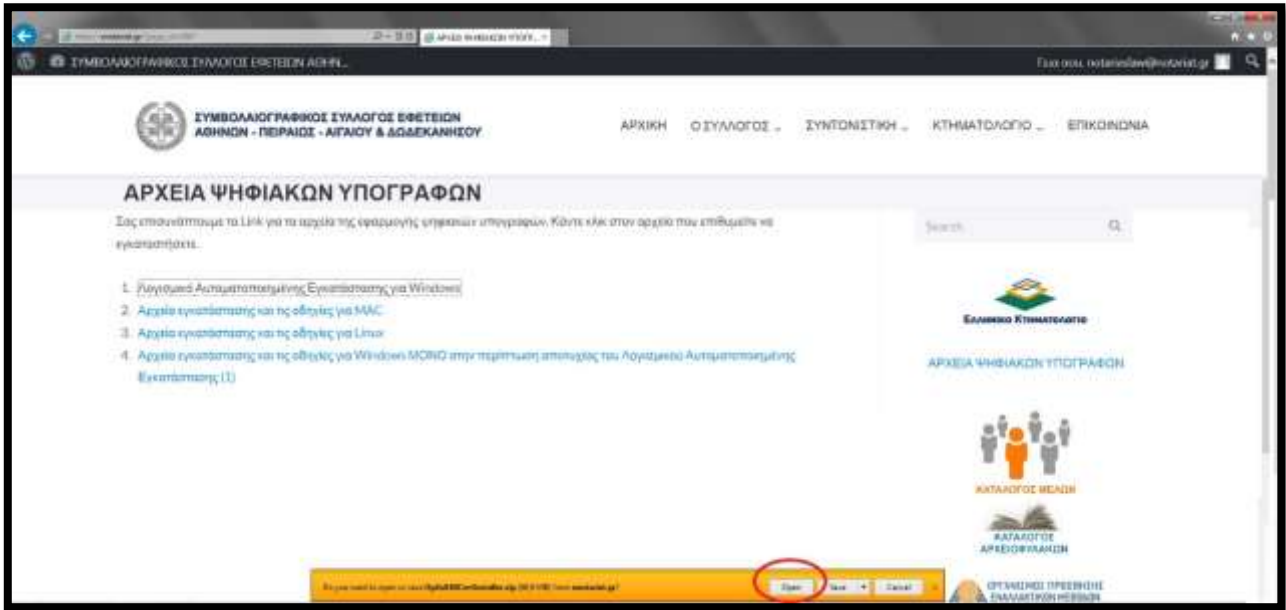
ΣΥΜΒΟΛΑΙΟΓΡΑΦΙΚΟΣ ΣΥΛΛΟΓΟΣ ΕΦΕΤΕΙΩΝ ΑΘΗΝ...

Γεια σου, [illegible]

ΣΥΜΒΟΛΑΙΟΓΡΑΦΙΚΟΣ ΣΥΛΛΟΓΟΣ ΕΦΕΤΕΙΩΝ ΑΘΗΝΩΝ - ΠΕΙΡΑΙΩΣ - ΑΙΓΑΙΟΥ & ΔΩΔΕΚΑΝΗΣΟΥ

ΑΡΧΙΚΗ Ο ΣΥΛΛΟΓΟΣ ΣΥΝΤΟΝΙΣΤΙΚΗ ΚΤΗΜΑΤΟΛΟΓΙΟ ΕΠΙΚΟΙΝΩΝΙΑ

ΑΡΧΕΙΑ ΨΗΦΙΑΚΩΝ ΥΠΟΓΡΑΦΩΝ

Σας επισυνάπτουμε τα Link για τα αρχεία της εφαρμογής ψηφιακών υπογραφών. Κάντε κλικ στον αρχείο που επιθυμείτε να εγκαταστήσετε.

1. Λογισμικό Αυτοματοποιημένης Εγκατάστασης για Windows
2. Αρχεία εγκατάστασης και τις οδηγίες για MAC
3. Αρχεία εγκατάστασης και τις οδηγίες για Linux
4. Αρχεία εγκατάστασης και τις οδηγίες για Windows ΜΟΝΟ στην περίπτωση αποτυχίας του Λογισμικού Αυτοματοποιημένης Εγκατάστασης (1)

Search

Ελληνικό Κτηματολόγιο

ΑΡΧΕΙΑ ΨΗΦΙΑΚΩΝ ΥΠΟΓΡΑΦΩΝ

ΚΑΤΑΛΟΓΟΣ ΜΕΛΩΝ

ΚΑΤΑΛΟΓΟΣ ΑΡΧΕΙΟΦΥΛΑΚΩΝ

ΟΡΓΑΝΙΣΜΟΙ ΠΡΟΣΦΥΓΗΣ ΕΝΑΛΛΑΚΤΙΚΩΝ ΜΕΘΟΔΩΝ

Do you want to open or save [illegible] from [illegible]?

Open Save Cancel